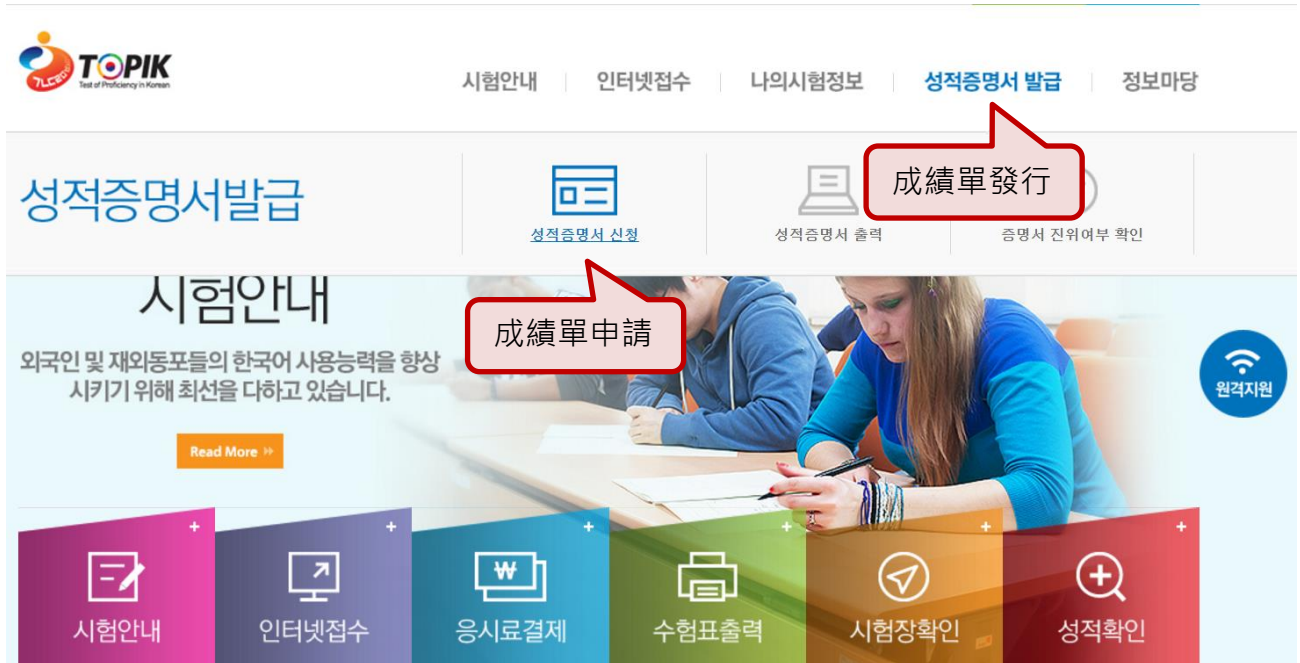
TOPIK
Test of Proficiency in Korean

시험안내 | 인터넷접수 | 나의시험정보 | 성적증명서 발급 | 정보마당

성적증명서발급

성적증명서 신청

성적증명서 출력

成績單發行

증명서 진위여부 확인

시험안내

외국인 및 재외동포들의 한국어 사용능력을 향상 시키기 위해 최선을 다하고 있습니다.

成績單申請

Read More »

원격지원

시험안내

인터넷접수

응시료결제

수험표출력

시험장확인

성적확인